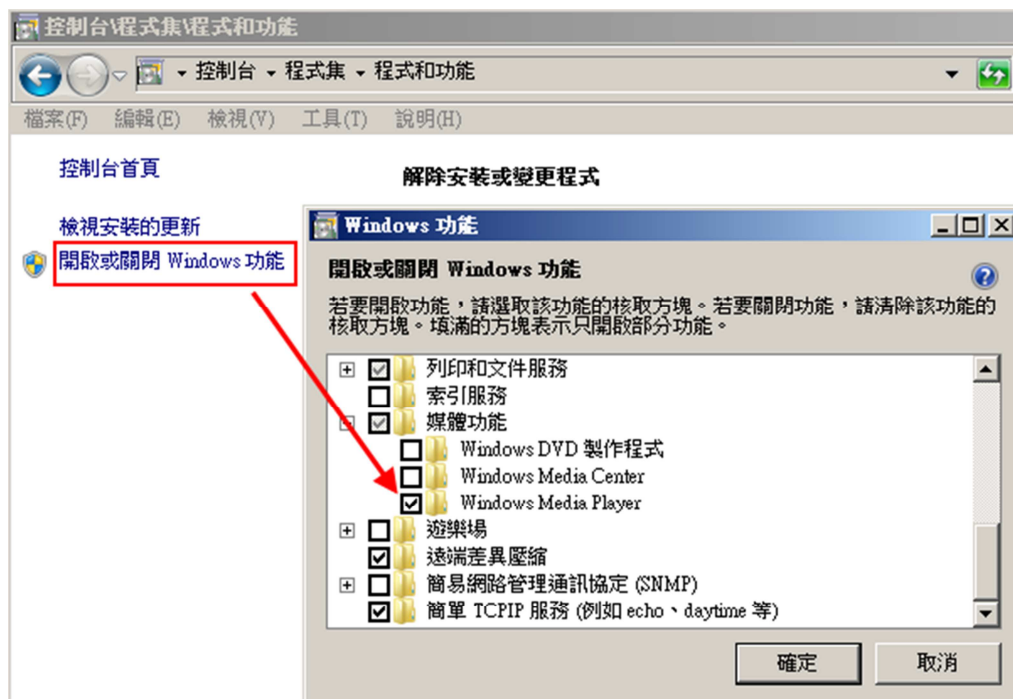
控制台\程式集\程式和功能

控制台 ▸ 程式集 ▸ 程式和功能

檔案(F) 編輯(E) 檢視(V) 工具(T) 說明(H)

控制台首頁

檢視安裝的更新

開啟或關閉 Windows 功能

解除安裝或變更程式

Windows 功能

開啟或關閉 Windows 功能

若要開啟功能，請選取該功能的核取方塊。若要關閉功能，請清除該功能的核取方塊。填滿的方塊表示只開啟部分功能。

列印和文件服務
索引服務
媒體功能
Windows DVD 製作程式
Windows Media Center
Windows Media Player
遊樂場
遠端差異壓縮
簡易網路管理通訊協定 (SNMP)
簡單 TCPIP 服務 (例如 echo、daytime 等)

確定
取消